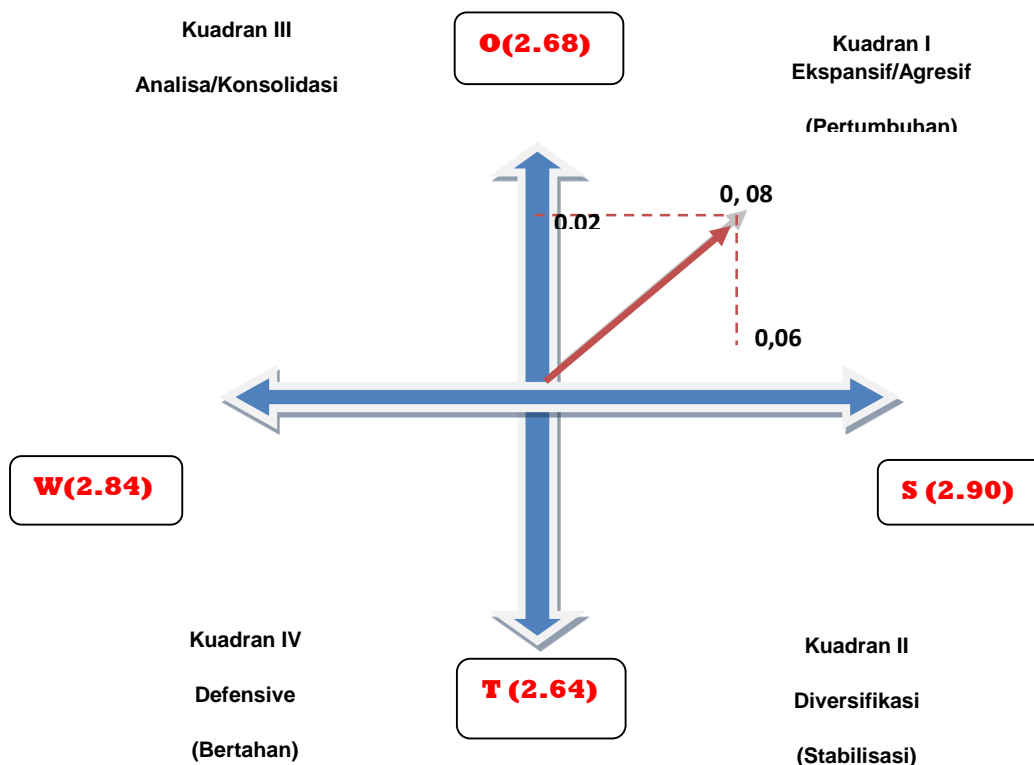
Kuadran III

Analisa/Konsolidasi

O(2.68)

Kuadran I
Ekspansif/Agresif

(Pertumbuhan)

0, 08

0.02

0,06

W(2.84)

S (2.90)

Kuadran IV

Defensive

(Bertahan)

T (2.64)

Kuadran II

Diversifikasi

(Stabilisasi)